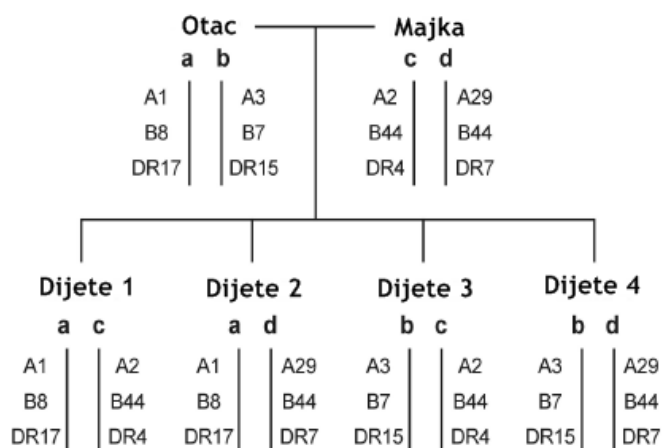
Otac
a b
A1 B8 DR17
A3 B7 DR15

Majka
c d
A2 B44 DR4
A29 B44 DR7

Dijete 1
a c
A1 B8 DR17
A2 B44 DR4

Dijete 2
a d
A1 B8 DR17
A29 B44 DR7

Dijete 3
b c
A3 B7 DR15
A2 B44 DR4

Dijete 4
b d
A3 B7 DR15
A29 B44 DR7